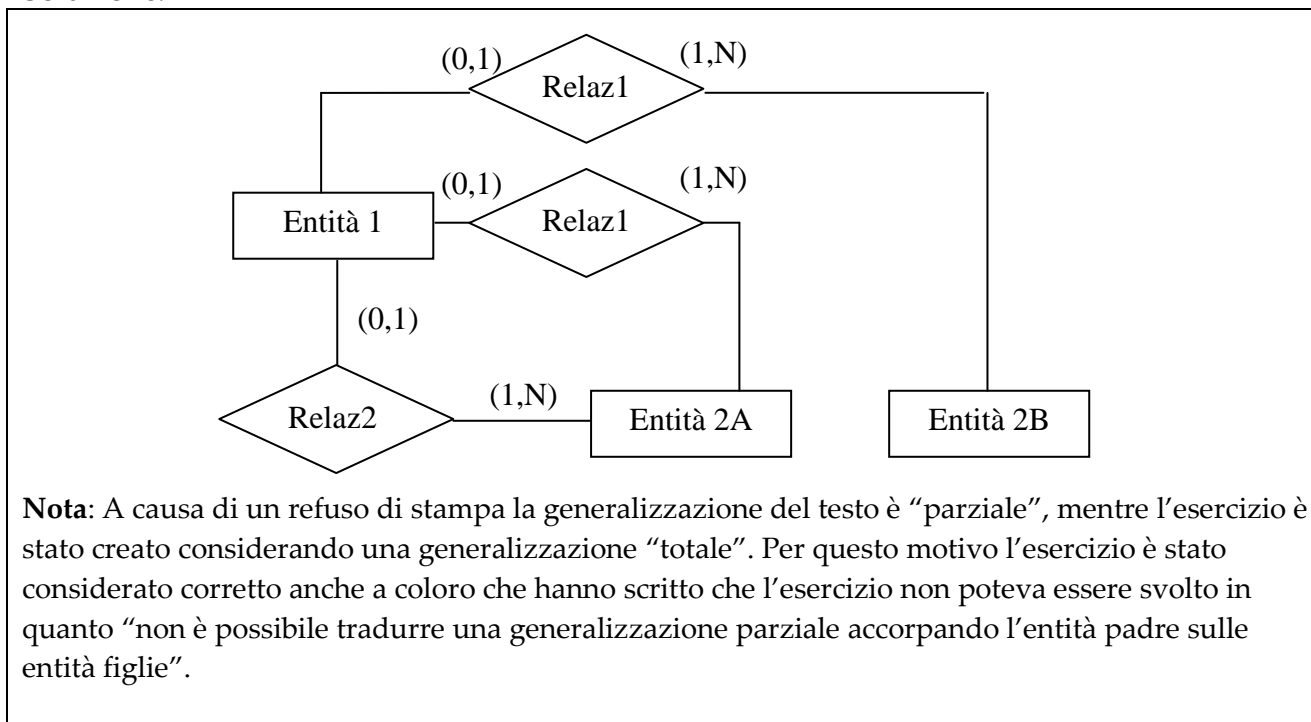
(0,1)
Relaz1
(1,N)

(0,1)
Entità 1
Relaz1
(1,N)

(0,1)

Relaz2
(1,N)
Entità 2A
Entità 2B

**Nota**: A causa di un refuso di stampa la generalizzazione del testo è “parziale”, mentre l’esercizio è stato creato considerando una generalizzazione “totale”. Per questo motivo l’esercizio è stato considerato corretto anche a coloro che hanno scritto che l’esercizio non poteva essere svolto in quanto “non è possibile tradurre una generalizzazione parziale accorpando l’entità padre sulle entità figlie”.